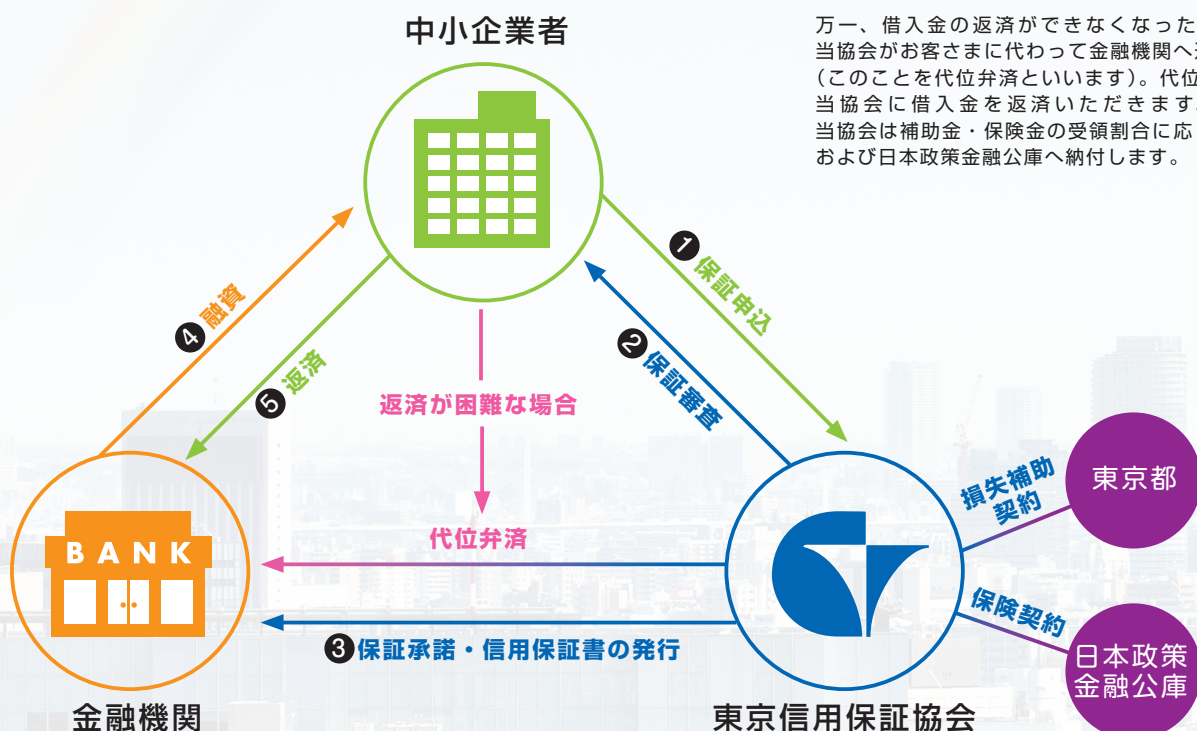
中小企業者

万一、借入金の返済ができなくなった
当協会がお客さまに代わって金融機関へ
(このことを代位弁済といいます)。代位
当協会に借入金を返済いただきます
当協会は補助金・保険金の受領割合に応
および日本政策金融公庫へ納付します。

❶保証申込

❷保証審査

❹融資

❺返済

返済が困難な場合

代位弁済

❸保証承諾・信用保証書の発行

BANK

金融機関

東京信用保証協会

損失補助契約

東京都

保険契約

日本政策金融公庫